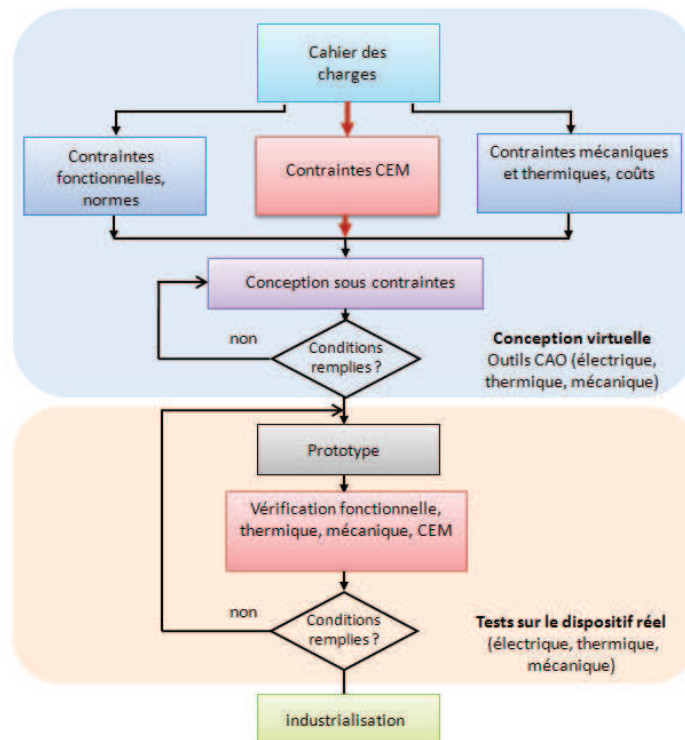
Cahier des charges

Contraintes fonctionnelles, normes

Contraintes CEM

Contraintes mécaniques et thermiques, coûts

Conception sous contraintes

non

Conditions remplies ?

**Conception virtuelle**
Outils CAO (électrique, thermique, mécanique)

Prototype

Vérification fonctionnelle, thermique, mécanique, CEM

non

Conditions remplies ?

**Tests sur le dispositif réel**
(électrique, thermique, mécanique)

industrialisation